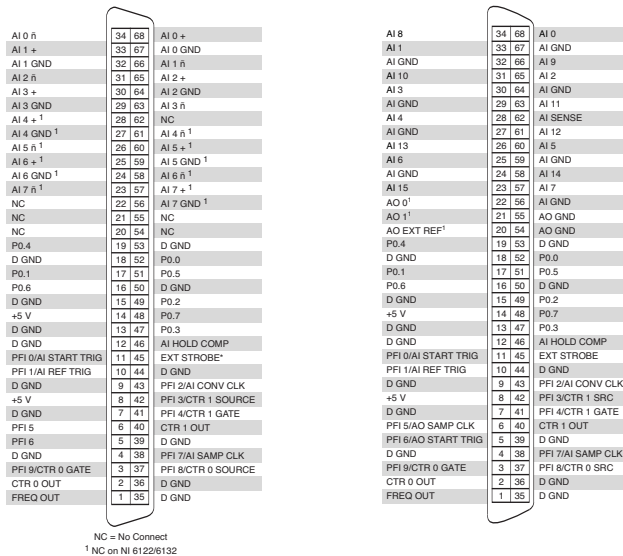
| AI 0 ñ | 34 | 68 | AI 0 + |
|---|---|---|---|
| AI 1 + | 33 | 67 | AI 0 GND |
| AI 1 GND | 32 | 66 | AI 1 ñ |
| AI 2 ñ | 31 | 65 | AI 2 + |
| AI 3 + | 30 | 64 | AI 2 GND |
| AI 3 GND | 29 | 63 | AI 3 ñ |
| AI 4 + $^1$ | 28 | 62 | NC |
| AI 4 GND $^1$ | 27 | 61 | AI 4 ñ $^1$ |
| AI 5 ñ $^1$ | 26 | 60 | AI 5 + $^1$ |
| AI 6 + $^1$ | 25 | 59 | AI 5 GND $^1$ |
| AI 6 GND $^1$ | 24 | 58 | AI 6 ñ $^1$ |
| AI 7 ñ $^1$ | 23 | 57 | AI 7 + $^1$ |
| NC | 22 | 56 | AI 7 GND $^1$ |
| NC | 21 | 55 | NC |
| NC | 20 | 54 | NC |
| P0.4 | 19 | 53 | D GND |
| D GND | 18 | 52 | P0.0 |
| P0.1 | 17 | 51 | P0.5 |
| P0.6 | 16 | 50 | D GND |
| D GND | 15 | 49 | P0.2 |
| +5 V | 14 | 48 | P0.7 |
| D GND | 13 | 47 | P0.3 |
| D GND | 12 | 46 | AI HOLD COMP |
| PFI 0/AI START TRIG | 11 | 45 | EXT STROBE* |
| PFI 1/AI REF TRIG | 10 | 44 | D GND |
| D GND | 9 | 43 | PFI 2/AI CONV CLK |
| +5 V | 8 | 42 | PFI 3/CTR 1 SOURCE |
| D GND | 7 | 41 | PFI 4/CTR 1 GATE |
| PFI 5 | 6 | 40 | CTR 1 OUT |
| PFI 6 | 5 | 39 | D GND |
| D GND | 4 | 38 | PFI 7/AI SAMP CLK |
| PFI 9/CTR 0 GATE | 3 | 37 | PFI 8/CTR 0 SOURCE |
| CTR 0 OUT | 2 | 36 | D GND |
| FREQ OUT | 1 | 35 | D GND |

NC = No Connect
$^1$ NC on NI 6122/6132

| AI 8 | 34 | 68 | AI 0 |
|---|---|---|---|
| AI 1 | 33 | 67 | AI GND |
| AI GND | 32 | 66 | AI 9 |
| AI 10 | 31 | 65 | AI 2 |
| AI 3 | 30 | 64 | AI GND |
| AI GND | 29 | 63 | AI 11 |
| AI 4 | 28 | 62 | AI SENSE |
| AI GND | 27 | 61 | AI 12 |
| AI 13 | 26 | 60 | AI 5 |
| AI 6 | 25 | 59 | AI GND |
| AI GND | 24 | 58 | AI 14 |
| AI 15 | 23 | 57 | AI 7 |
| AO 0$^1$ | 22 | 56 | AI GND |
| AO 1$^1$ | 21 | 55 | AO GND |
| AO EXT REF$^1$ | 20 | 54 | AO GND |
| P0.4 | 19 | 53 | D GND |
| D GND | 18 | 52 | P0.0 |
| P0.1 | 17 | 51 | P0.5 |
| P0.6 | 16 | 50 | D GND |
| D GND | 15 | 49 | P0.2 |
| +5 V | 14 | 48 | P0.7 |
| D GND | 13 | 47 | P0.3 |
| D GND | 12 | 46 | AI HOLD COMP |
| PFI 0/AI START TRIG | 11 | 45 | EXT STROBE |
| PFI 1/AI REF TRIG | 10 | 44 | D GND |
| D GND | 9 | 43 | PFI 2/AI CONV CLK |
| +5 V | 8 | 42 | PFI 3/CTR 1 SRC |
| D GND | 7 | 41 | PFI 4/CTR 1 GATE |
| PFI 5/AO SAMP CLK | 6 | 40 | CTR 1 OUT |
| PFI 6/AO START TRIG | 5 | 39 | D GND |
| D GND | 4 | 38 | PFI 7/AI SAMP CLK |
| PFI 9/CTR 0 GATE | 3 | 37 | PFI 8/CTR 0 SRC |
| CTR 0 OUT | 2 | 36 | D GND |
| FREQ OUT | 1 | 35 | D GND |